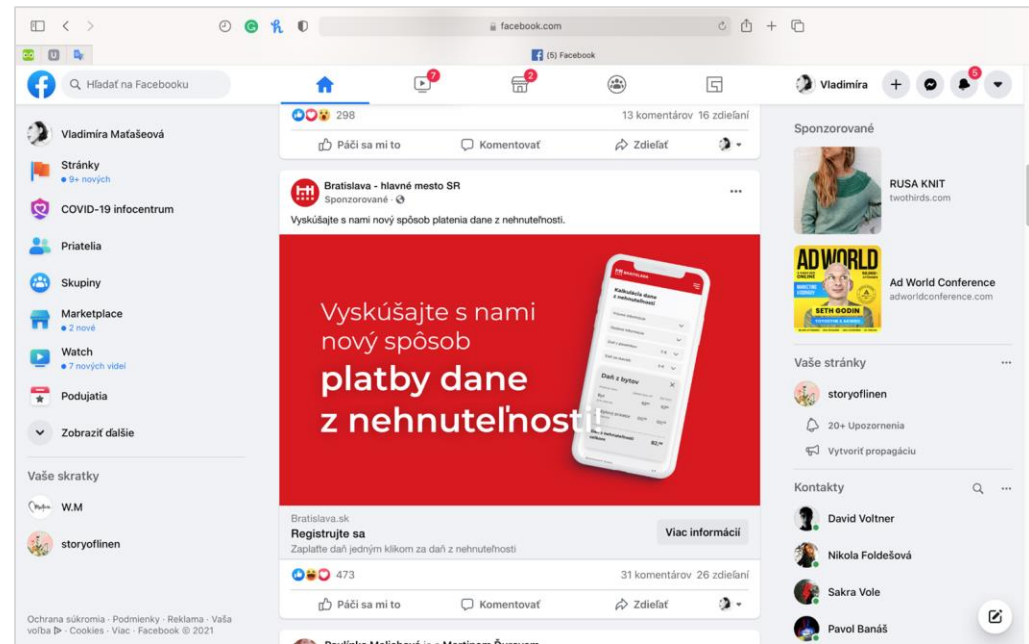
facebook.com

(5) Facebook

Hľadať na Facebooku

7

2

Vladimíra

5

Vladimíra Maťašeová

Stránky
9+ nových

COVID-19 infocentrum

Priatelia

Skupiny

Marketplace
2 nové

Watch
7 nových videí

Podujatia

Zobraziť ďalšie

Vaše skratky

W.M

storyoflinen

Ochrana súkromia · Podmienky · Reklama · Vaša voľba · Cookies · Viac · Facebook © 2021

298

13 komentárov 16 zdieľaní

Páči sa mi to

Komentovať

Zdieľať

Bratislava - hlavné mesto SR
Sponzorované ·

Vyskúšajte s nami nový spôsob platenia dane z nehnuteľnosti.

Vyskúšajte s nami nový spôsob platby dane z nehnuteľností!

Kalkulačka dane z nehnuteľností

Daň z bytov

Bratislava.sk
Registrujte sa
Zaplaťte daň jedným klikom za daň z nehnuteľnosti

Viac informácií

473

31 komentárov 26 zdieľaní

Páči sa mi to

Komentovať

Zdieľať

Sponzorované

RUSA KNIT
twothirds.com

AD WORLD

SETH GODIN

Ad World Conference
adworldconference.com

Vaše stránky

storyoflinen

20+ Upozornenia

Vytvoriť propagáciu

Kontakty

David Voltner

Nikola Foldešová

Sakra Vole

Pavol Banáš